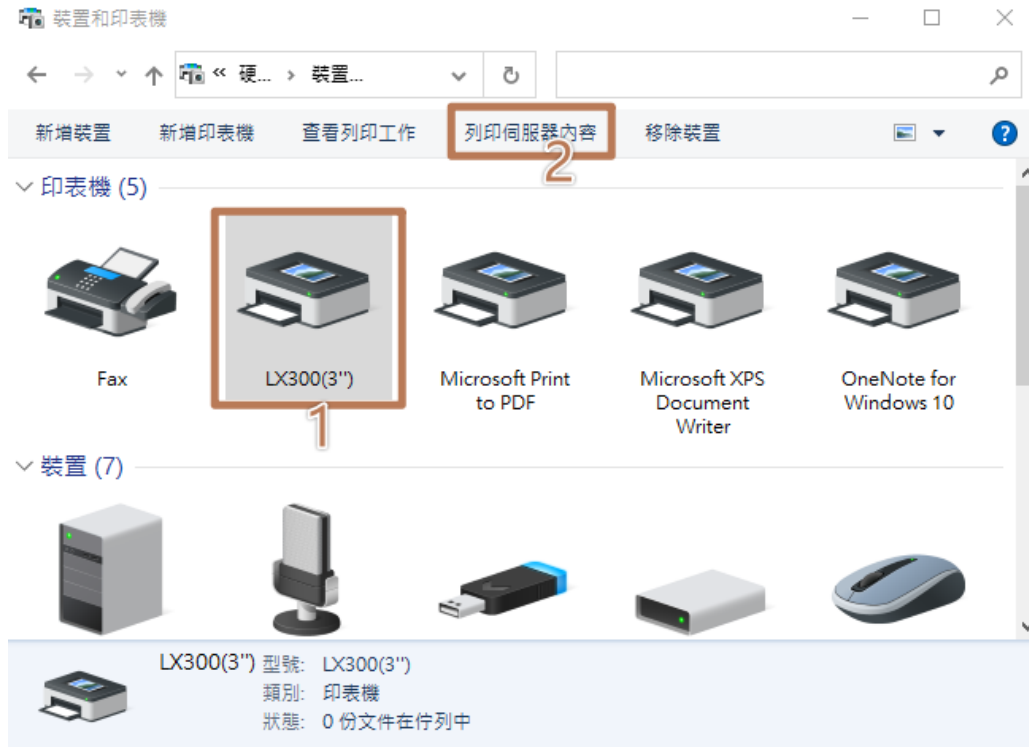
裝置和印表機

« 硬... › 裝置...

新增裝置　新增印表機　查看列印工作　列印伺服器內容　移除裝置

2

印表機 (5)

Fax

LX300(3")

Microsoft Print to PDF

Microsoft XPS Document Writer

OneNote for Windows 10

1

裝置 (7)

LX300(3") 型號: LX300(3")
類別: 印表機
狀態: 0 份文件在佇列中